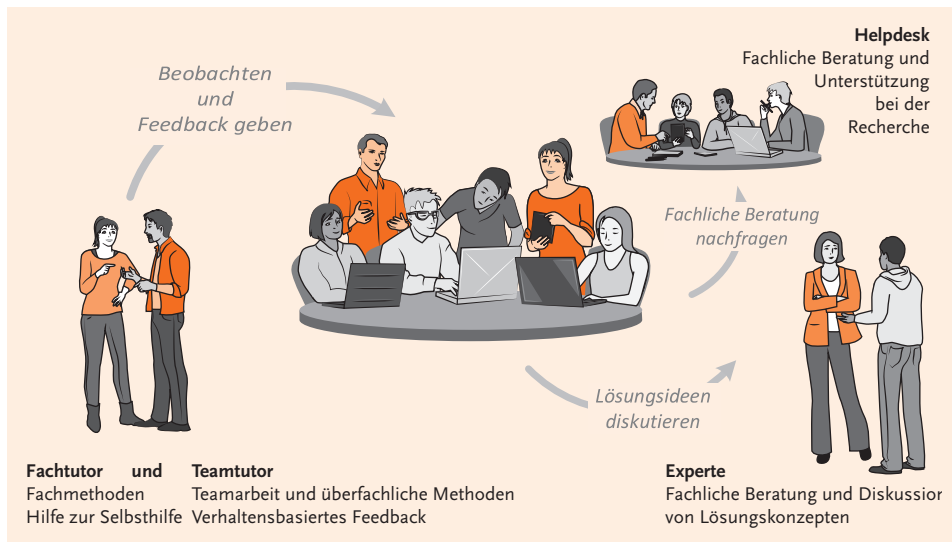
Beobachten
und
Feedback geben

Helpdesk
Fachliche Beratung und Unterstützung bei der Recherche

Fachliche Beratung
nachfragen

Lösungsideen
diskutieren

Fachtutor und
Fachmethoden
Hilfe zur Selbsthilfe

Teamtutor
Teamarbeit und überfachliche Methoden
Verhaltensbasiertes Feedback

Experte
Fachliche Beratung und Diskussior
von Lösungskonzepten